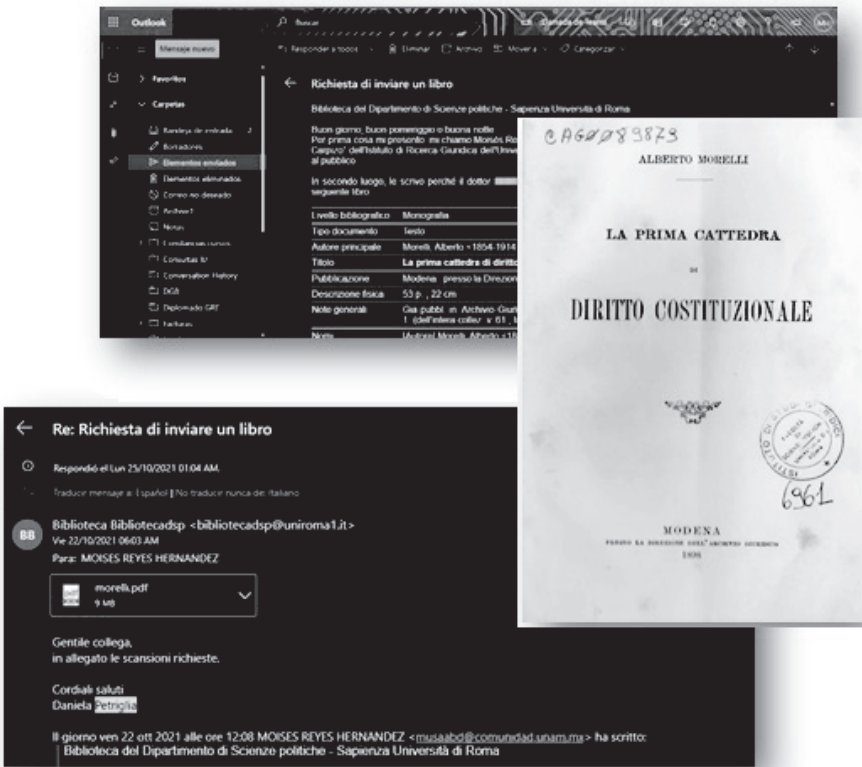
Outlook
Buscar
Mensaje nuevo
Responder a todos | Eliminar | Archivo | Mover a | Categorizar

Favoritos
Carpetas
Bandeja de entrada 2
Borradores
Elementos enviados
Elementos eliminados
Correo no deseado
Archivo
Notas
Consultas IV
Conversation History
DGB
Diplomado GRT
Facturas

Richiesta di inviare un libro

Biblioteca del Dipartimento di Scienze politiche - Sapienza Università di Roma

Buon giorno, buon pomeriggio o buona notte
Per prima cosa mi presento: mi chiamo Moisés Ro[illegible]
Carpizo" dell'Istituto di Ricerca Giuridica dell'Unive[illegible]
al pubblico

In secondo luogo, le scrivo perché il dottor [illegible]
seguente libro

| Livello bibliografico | Monografia |
|---|---|
| Tipo documento | Testo |
| Autore principale | Morelli, Alberto <1854-1914 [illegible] |
| Titolo | La prima cattedra di diritto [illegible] |
| Pubblicazione | Modena : presso la Direzion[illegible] |
| Descrizione fisica | 53 p. ; 22 cm |
| Note generali | Gia pubbl. in Archivio Giur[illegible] 1 (dell'intera collez. v. 61, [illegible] |
| Note | [Autore] Morelli, Alberto <18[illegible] |

CAG0089873
ALBERTO MORELLI

LA PRIMA CATTEDRA
DI
DIRITTO COSTITUZIONALE

6961

MODENA
PRESSO LA DIREZIONE DELL' ARCHIVIO GIURIDICO
1898

Re: Richiesta di inviare un libro

Respondió el Lun 25/10/2021 01:04 AM.
Traducir mensaje a: Español | No traducir nunca del: Italiano

BB
Biblioteca Bibliotecadsp <bibliotecadsp@uniroma1.it>
Vie 22/10/2021 06:03 AM
Para: MOISES REYES HERNANDEZ

morelli.pdf
9 MB

Gentile collega,
in allegato le scansioni richieste.

Cordiali saluti
Daniela Petriglia

Il giorno ven 22 ott 2021 alle ore 12:08 MOISES REYES HERNANDEZ <musaabd@comunidad.unam.mx> ha scritto:
Biblioteca del Dipartimento di Scienze politiche - Sapienza Università di Roma